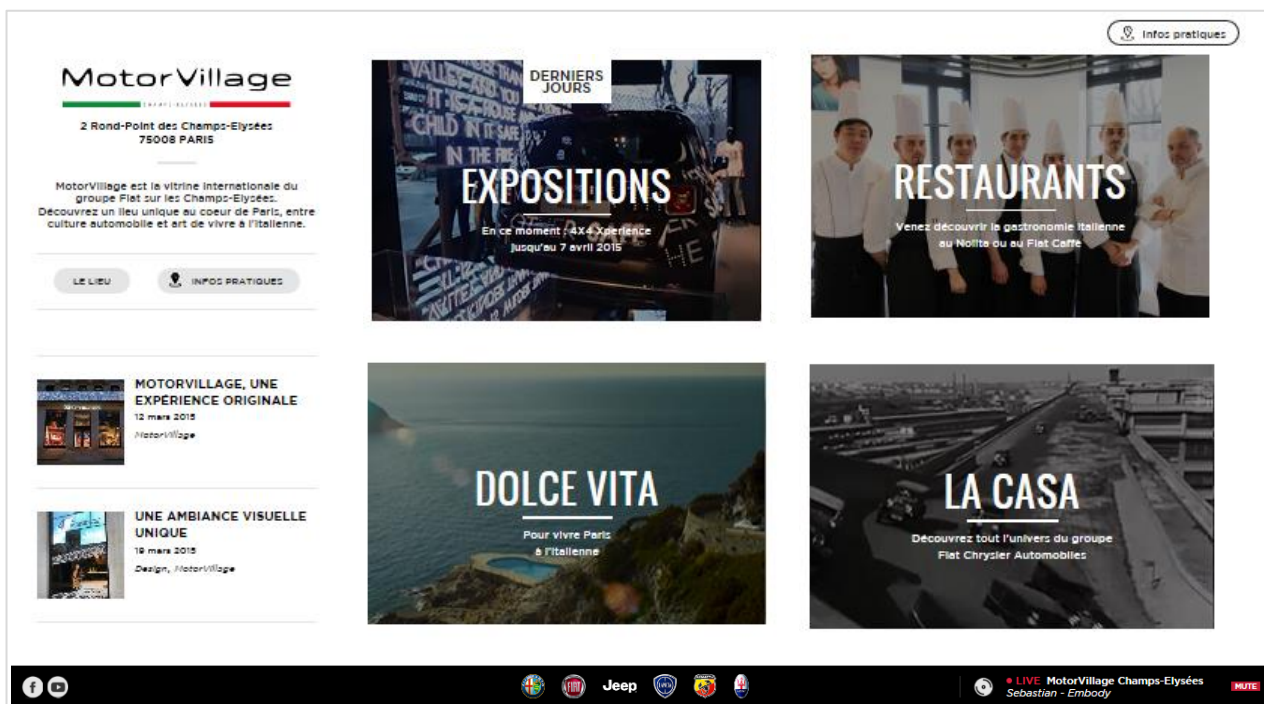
Infos pratiques

MotorVillage
CHAMPS ELYSÉES

2 Rond-Point des Champs-Elysées
75008 PARIS

MotorVillage est la vitrine internationale du groupe Fiat sur les Champs-Elysées. Découvrez un lieu unique au coeur de Paris, entre culture automobile et art de vivre à l'italienne.

LE LIEU
INFOS PRATIQUES

DERNIERS JOURS
EXPOSITIONS
En ce moment : 4X4 Xperience jusqu'au 7 avril 2015

RESTAURANTS
Venez découvrir la gastronomie italienne au Nolita ou au Fiat Caffè

MOTORVILLAGE, UNE EXPÉRIENCE ORIGINALE
12 mars 2015
MotorVillage

UNE AMBIANCE VISUELLE UNIQUE
19 mars 2015
Design, MotorVillage

DOLCE VITA
Pour vivre Paris à l'italienne

LA CASA
Découvrez tout l'univers du groupe Fiat Chrysler Automobiles

Jeep

• LIVE MotorVillage Champs-Elysées
Sebastian - Embody
MUTE